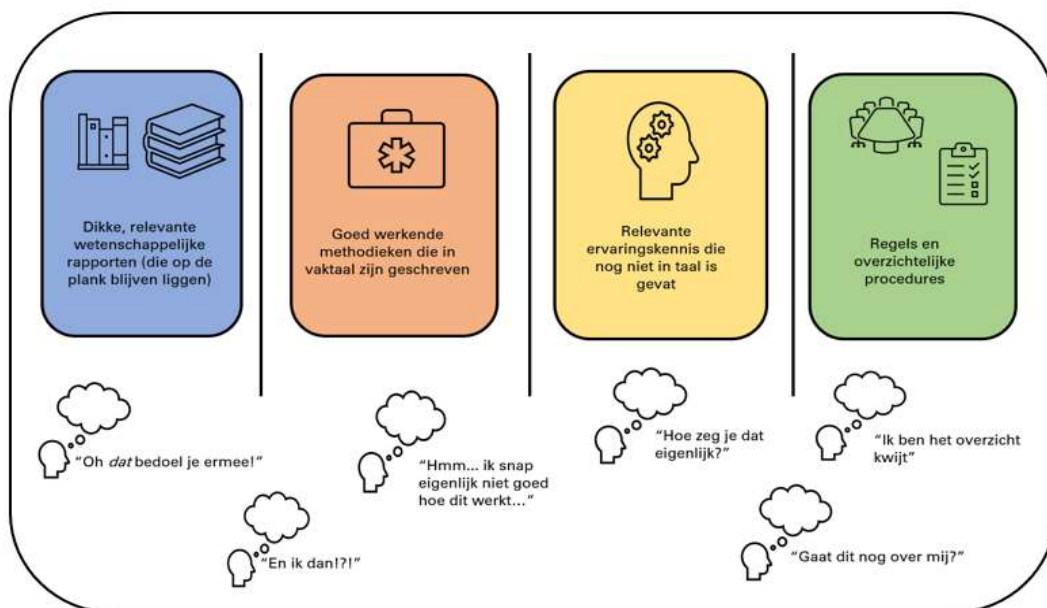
Dikke, relevante wetenschappelijke rapporten (die op de plank blijven liggen)

Goed werkende methodieken die in vaktaal zijn geschreven

Relevante ervaringskennis die nog niet in taal is gevat

Regels en overzichtelijke procedures

"Oh *dat* bedoel je ermee!"

"En ik dan!?!"

"Hmm... ik snap eigenlijk niet goed hoe dit werkt..."

"Hoe zeg je dat eigenlijk?"

"Ik ben het overzicht kwijt"

"Gaat dit nog over mij?"